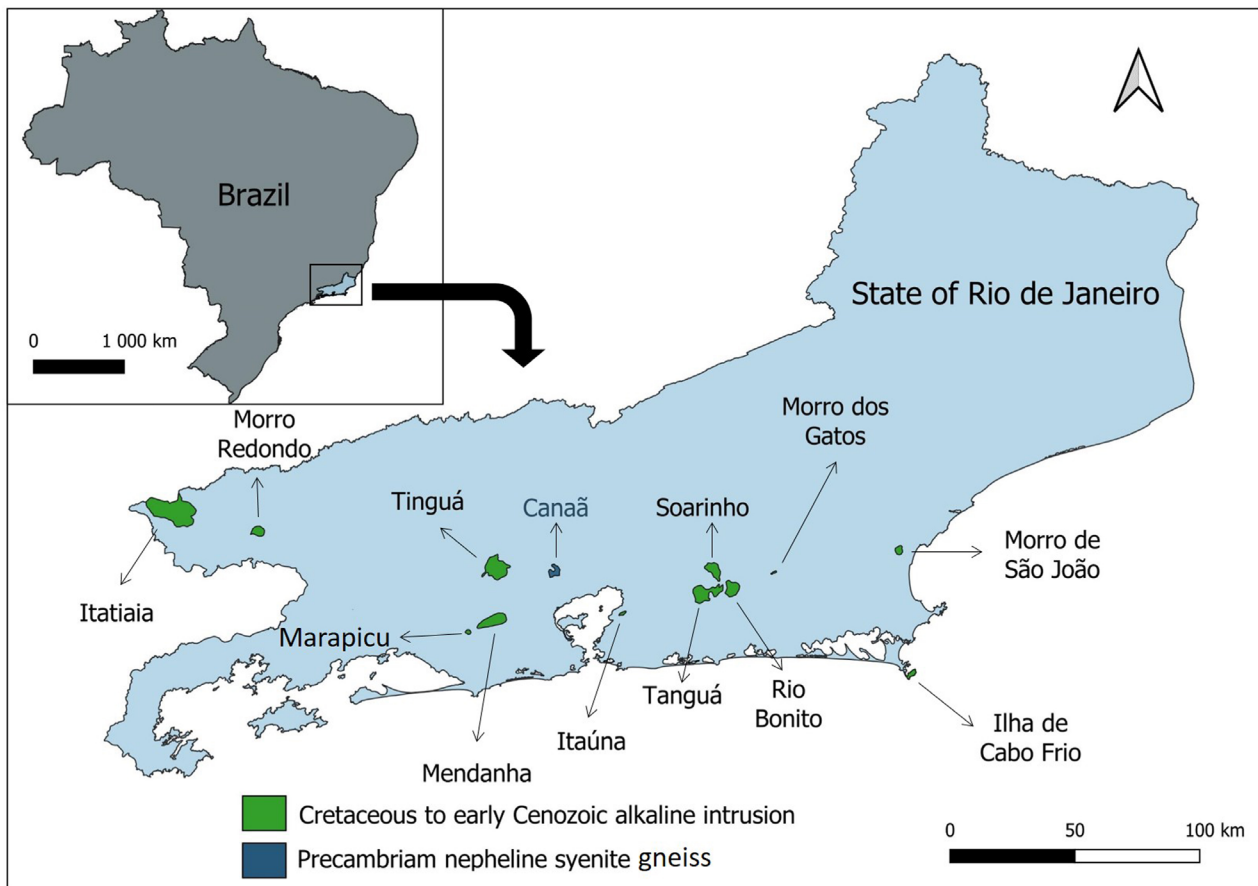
Brazil

0 1 000 km

State of Rio de Janeiro

Morro Redondo

Morro dos Gatos

Tinguá

Canaã

Soarinho

Morro de São João

Itatiaia

Marapicu

Tanguá

Rio Bonito

Itaúna

Ilha de Cabo Frio

Mendanha

Cretaceous to early Cenozoic alkaline intrusion

Precambriam nepheline syenite gneiss

0 50 100 km